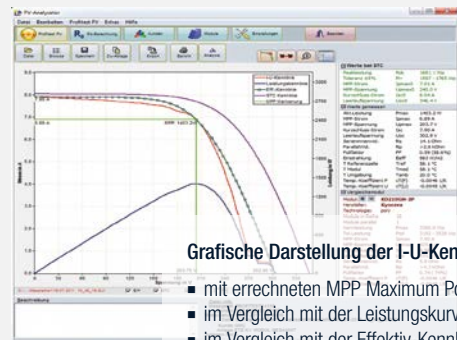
PV-Analysator

Datei Bearbeiten Profitest PV Extras Hilfe

Profitest PV

Messen

Grafische Darstellung der I-U-Ken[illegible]

■ mit errechneten MPP Maximum Po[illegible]

■ im Vergleich mit der Leistungskurv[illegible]

■ im Vergleich mit der Effektiv-Kennl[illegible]